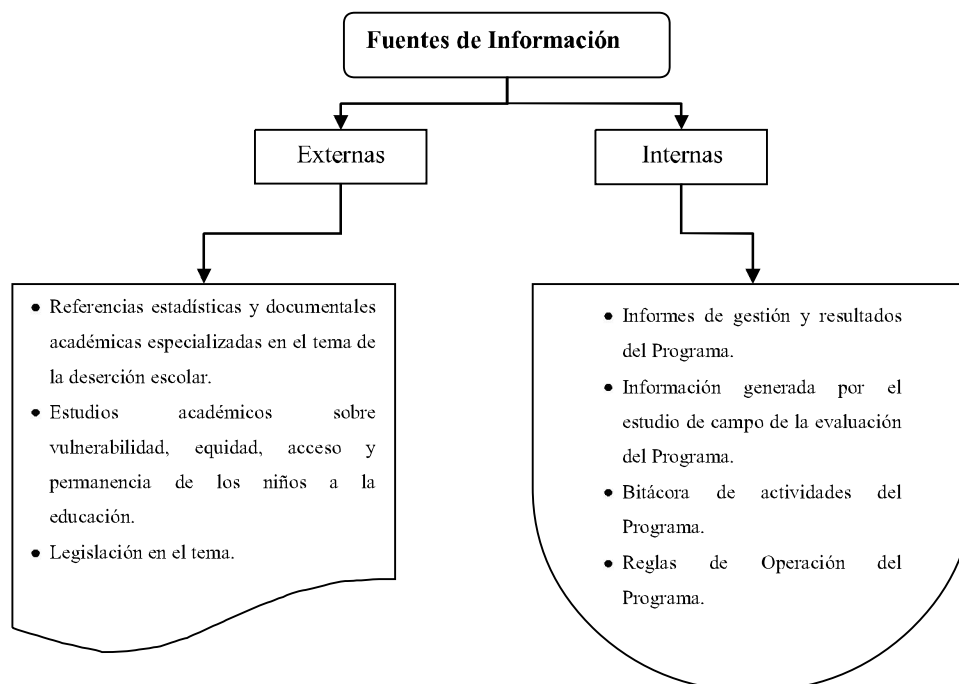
Fuentes de Información

Externas

Internas

- Referencias estadísticas y documentales académicas especializadas en el tema de la deserción escolar.
- Estudios académicos sobre vulnerabilidad, equidad, acceso y permanencia de los niños a la educación.
- Legislación en el tema.

- Informes de gestión y resultados del Programa.
- Información generada por el estudio de campo de la evaluación del Programa.
- Bitácora de actividades del Programa.
- Reglas de Operación del Programa.